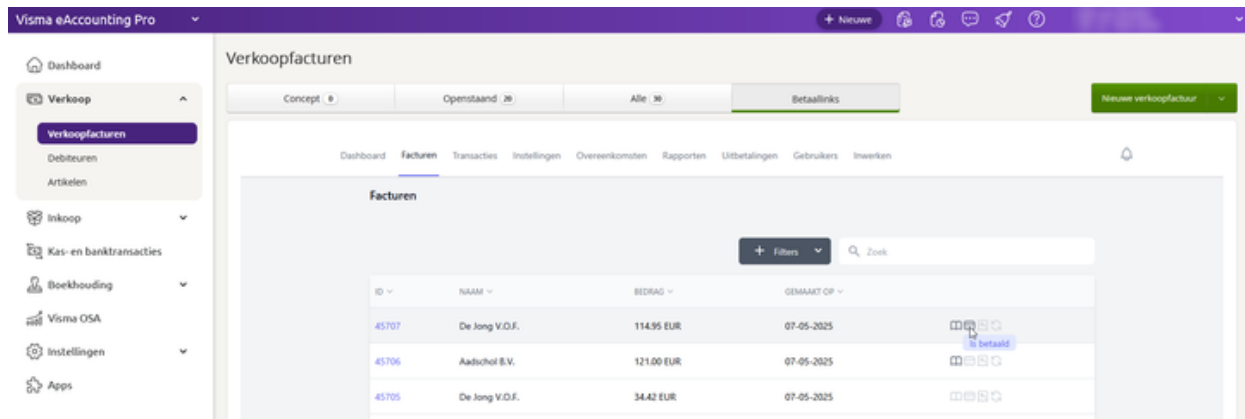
Visma eAccounting Pro

+ Nieuwe

Dashboard
Verkoop
Verkoopfacturen
Debiteuren
Artikelen
Inkoop
Kas- en banktransacties
Boekhouding
Visma OSA
Instellingen
Apps

Verkoopfacturen

Concept 0
Openstaand 20
Alle 30
Betaallinks

Nieuwe verkoopfactuur

Dashboard Facturen Transacties Instellingen Overeenkomsten Rapporten Uitbetalingen Gebruikers Inwerken

Facturen

+ Filters
Zoek

| ID | NAAM | BEDRAG | GEMAAKT OP | |
|---|---|---|---|---|
| 45707 | De Jong V.O.F. | 114.95 EUR | 07-05-2025 | Is betaald |
| 45706 | Aadschol B.V. | 121.00 EUR | 07-05-2025 | |
| 45705 | De Jong V.O.F. | 34.42 EUR | 07-05-2025 | |